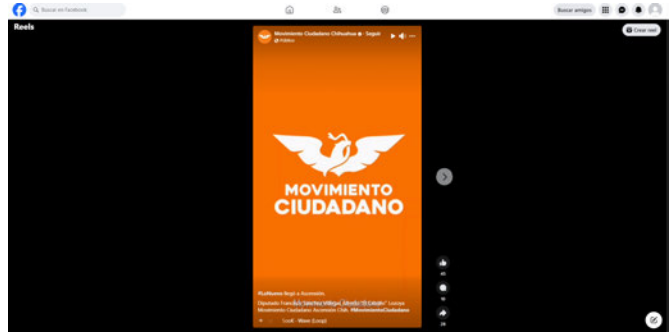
Buscar en Facebook

Buscar amigos

Reels

Crear reel

Movimiento Ciudadano Chihuahua · Seguir
Público

MOVIMIENTO
CIUDADANO

#LaMarea llegó a Ascensión.

Diputado Francisco Sánchez Villegas, Alfredo "El Caballo" Lozoya
Movimiento Ciudadano Ascensión Chih. #MovimientoCiudadano

Look · Wave (Loop)

45

10

28